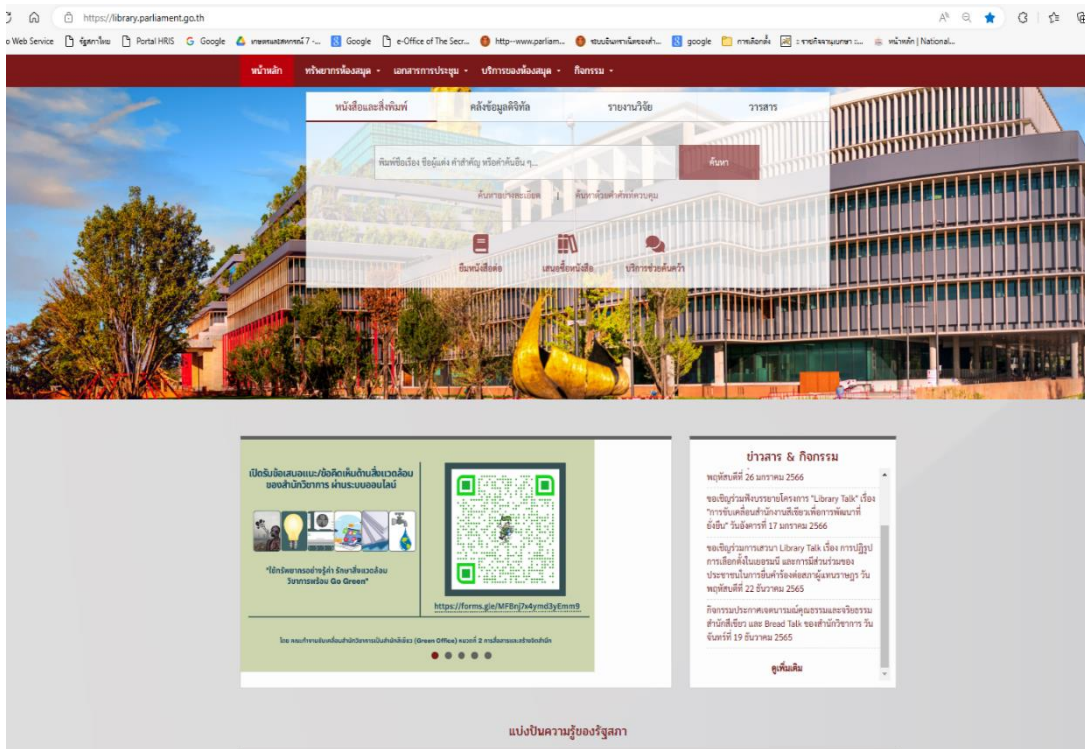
https://library.parliament.go.th

o Web Service | ข้อมูลภายใน | Portal HRIS | Google | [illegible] | Google | e-Office of The Secr... | Http--www.parliam... | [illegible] | google | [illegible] | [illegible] | หน้าหลัก | National...

หน้าหลัก | ทรัพยากรห้องสมุด | เอกสารการประชุม | บริการของห้องสมุด | กิจกรรม

หนังสือและสิ่งพิมพ์ | คลังข้อมูลดิจิทัล | รายงานวิจัย | วารสาร

พิมพ์ชื่อเรื่อง ชื่อผู้แต่ง คำสำคัญ หรือคำค้นอื่น ๆ...

ค้นหา

ค้นหาแบบละเอียด | ค้นหาด้วยคำศัพท์ควบคุม

ยืมหนังสือต่อ | เสนอซื้อหนังสือ | บริการช่วยค้นคว้า

เปิดรับข้อเสนอแนะ/ข้อคิดเห็นด้านสิ่งแวดล้อม ของสำนักวิชาการ ผ่านระบบออนไลน์

"ใช้ทรัพยากรอย่างรู้ค่า รักษาสิ่งแวดล้อม วิชาการพร้อม Go Green"

https://forms.gle/MFBnj7x4ymd3yEmm9

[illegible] (Green Office) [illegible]

ข่าวสาร & กิจกรรม

พฤหัสบดีที่ 26 มกราคม 2566

ขอเชิญร่วมฟังบรรยายโครงการ "Library Talk" เรื่อง "การขับเคลื่อนสำนักงานสีเขียวเพื่อการพัฒนาที่ยั่งยืน" วันอังคารที่ 17 มกราคม 2566

ขอเชิญร่วมการเสวนา Library Talk เรื่อง การปฏิรูปการเลือกตั้งในเยอรมนี และการมีส่วนร่วมของประชาชนในการยื่นคำร้องต่อสภาผู้แทนราษฎร วันพฤหัสบดีที่ 22 ธันวาคม 2565

กิจกรรมประกาศเจตนารมณ์คุณธรรมและจริยธรรม สำนักสีเขียว และ Bread Talk ของสำนักวิชาการ วันจันทร์ที่ 19 ธันวาคม 2565

ดูเพิ่มเติม

แบ่งปันความรู้ของรัฐสภา